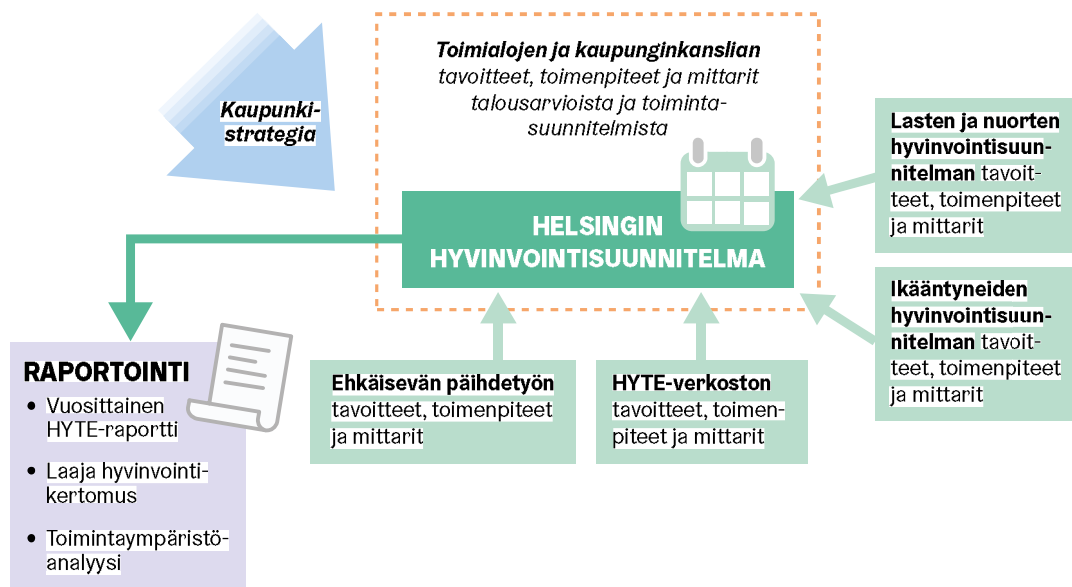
Kaupunkistrategia

Toimialojen ja kaupunginkanslian tavoitteet, toimenpiteet ja mittarit talousarvioista ja toimintasuunnitelmista

HELSINGIN HYVINVOINTISUUNNITELMA

Lasten ja nuorten hyvinvointisuunnitelman tavoitteet, toimenpiteet ja mittarit

Ikääntyneiden hyvinvointisuunnitelman tavoitteet, toimenpiteet ja mittarit

RAPORTOINTI
• Vuosittainen HYTE-raportti
• Laaja hyvinvointikertomus
• Toimintaympäristöanalyysi

Ehkäisevän päihdetyön tavoitteet, toimenpiteet ja mittarit

HYTE-verkoston tavoitteet, toimenpiteet ja mittarit